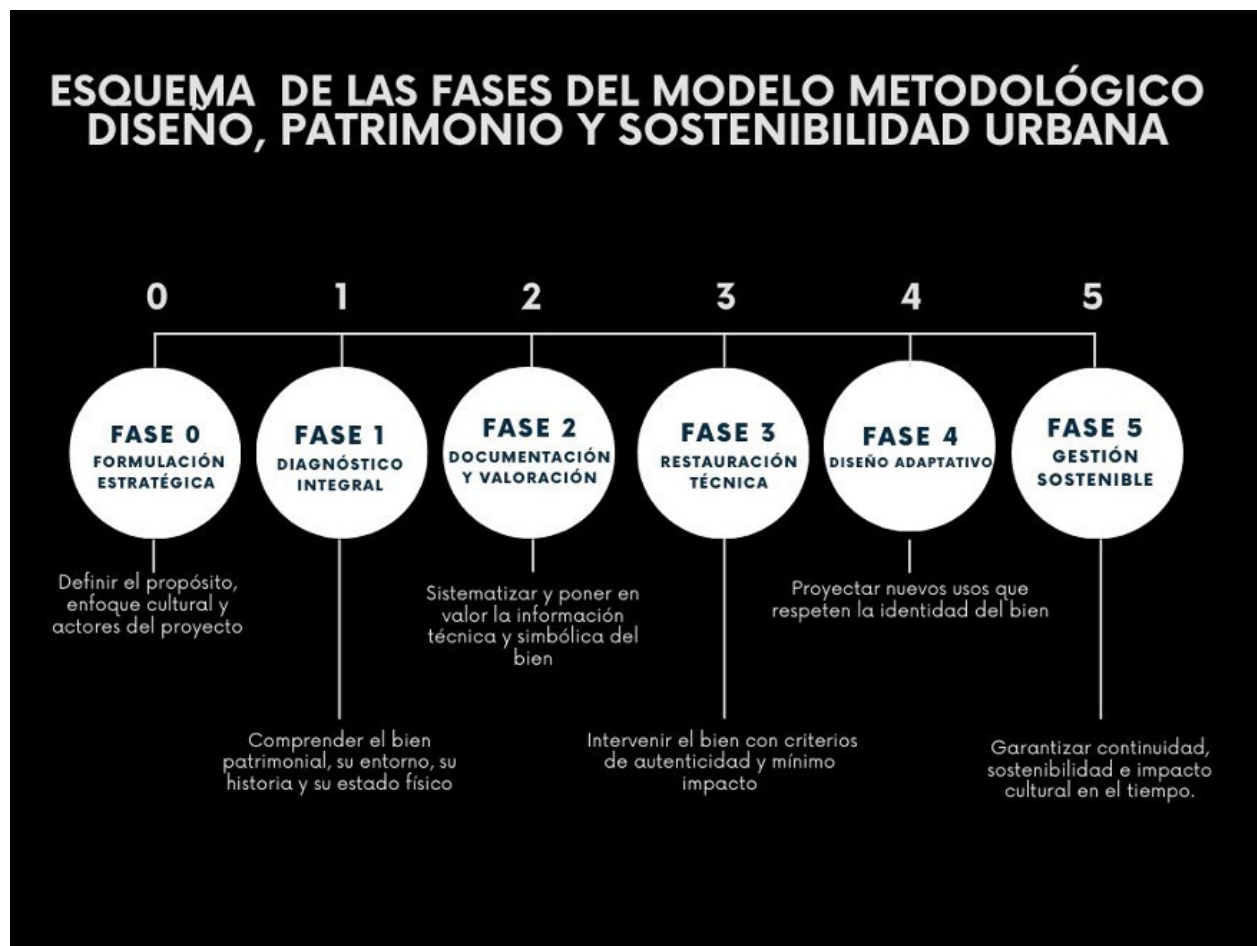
ESQUEMA DE LAS FASES DEL MODELO METODOLÓGICO DISEÑO, PATRIMONIO Y SOSTENIBILIDAD URBANA

0

1

2

3

4

5

FASE 0
FORMULACIÓN ESTRATÉGICA

FASE 1
DIAGNÓSTICO INTEGRAL

FASE 2
DOCUMENTACIÓN Y VALORACIÓN

FASE 3
RESTAURACIÓN TÉCNICA

FASE 4
DISEÑO ADAPTATIVO

FASE 5
GESTIÓN SOSTENIBLE

Definir el propósito, enfoque cultural y actores del proyecto

Comprender el bien patrimonial, su entorno, su historia y su estado físico

Sistematizar y poner en valor la información técnica y simbólica del bien

Intervenir el bien con criterios de autenticidad y mínimo impacto

Proyectar nuevos usos que respeten la identidad del bien

Garantizar continuidad, sostenibilidad e impacto cultural en el tiempo.